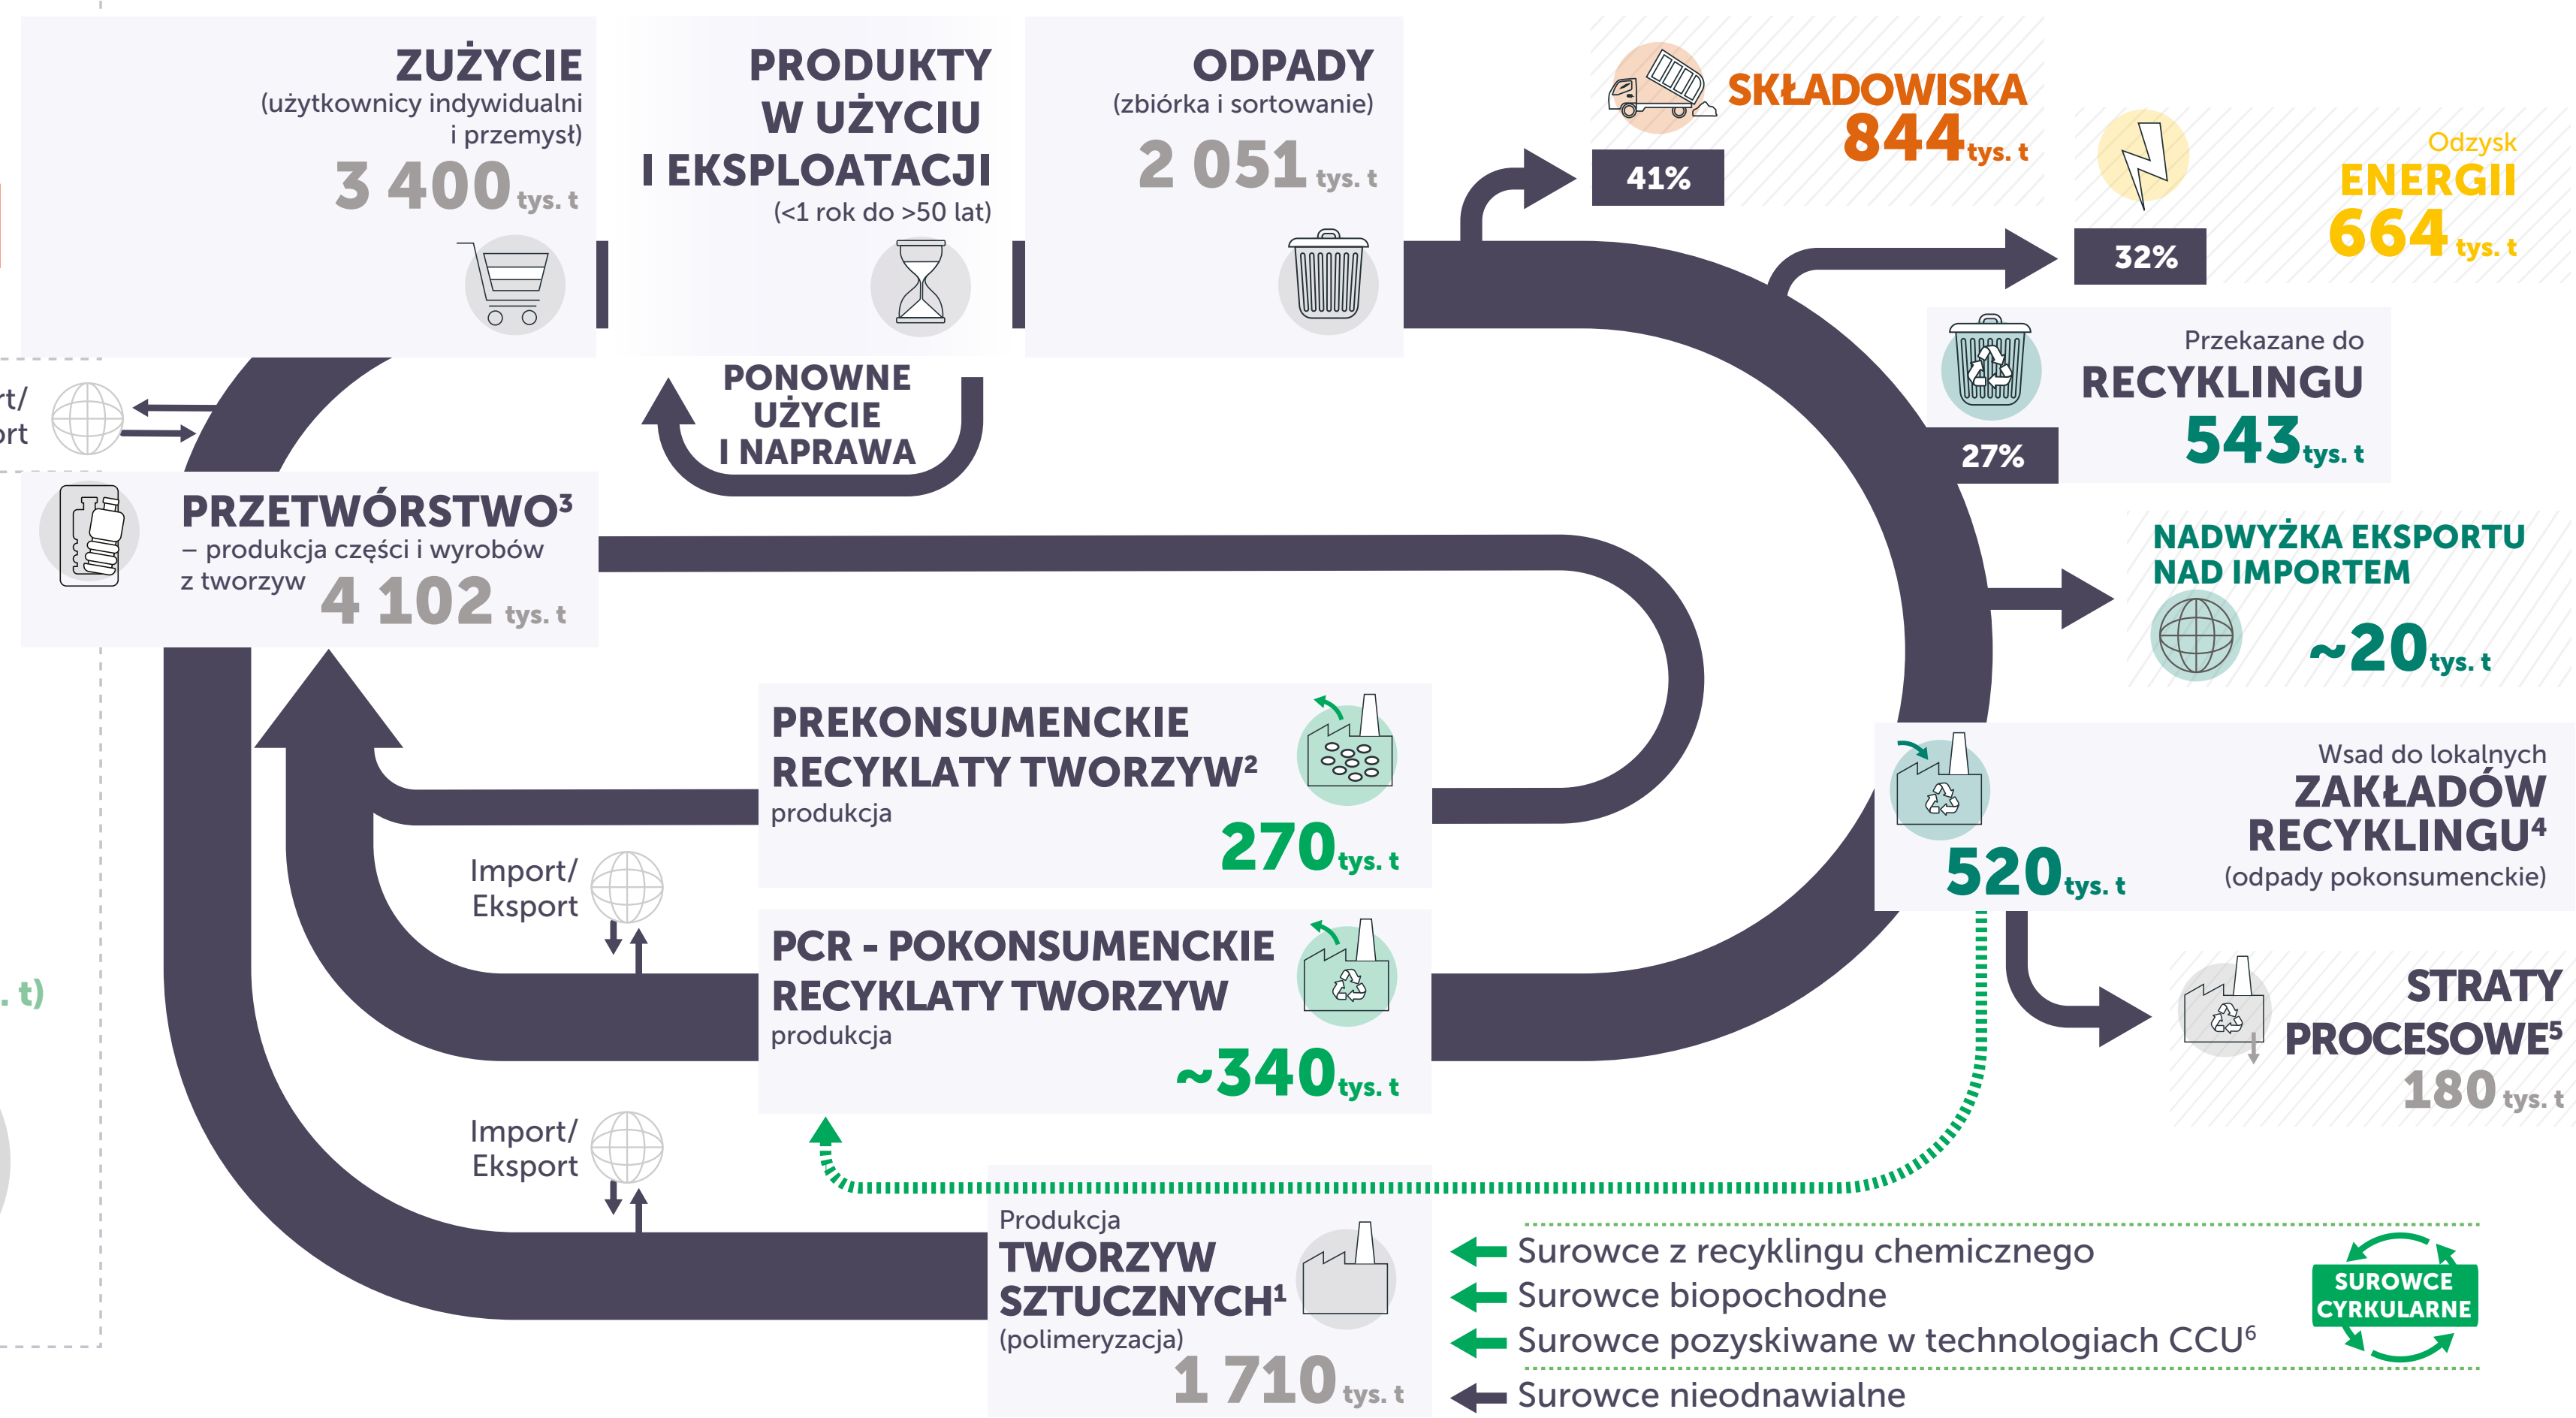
ZUŻYCIE
(użytkownicy indywidualni i przemysł)
3 400 tys. t

PRODUKTY W UŻYCIU I EKSPLOATACJI
(<1 rok do >50 lat)

ODPADY
(zbiórka i sortowanie)
2 051 tys. t

SKŁADOWISKA
844 tys. t
41%

Odzysk
ENERGII
664 tys. t
32%

Przekazane do
RECYKLINGU
543 tys. t
27%

PONOWNE UŻYCIE I NAPRAWA

rt/
ort

PRZETWÓRSTWO$^3$
– produkcja części i wyrobów z tworzyw
4 102 tys. t

NADWYŻKA EKSPORTU NAD IMPORTEM
~20 tys. t

PREKONSUMENCKIE RECYKLATY TWORZYW$^2$
produkcja
270 tys. t

Wsad do lokalnych
ZAKŁADÓW RECYKLINGU$^4$
(odpady pokonsumenckie)
520 tys. t

Import/
Eksport

PCR - POKONSUMENCKIE RECYKLATY TWORZYW
produkcja
~340 tys. t

. t)

STRATY PROCESOWE$^5$
180 tys. t

Import/
Eksport

Produkcja
TWORZYW SZTUCZNYCH$^1$
(polimeryzacja)
1 710 tys. t

Surowce z recyklingu chemicznego
Surowce biopochodne
Surowce pozyskiwane w technologiach CCU$^6$
Surowce nieodnawialne

SUROWCE CYRKULARNE